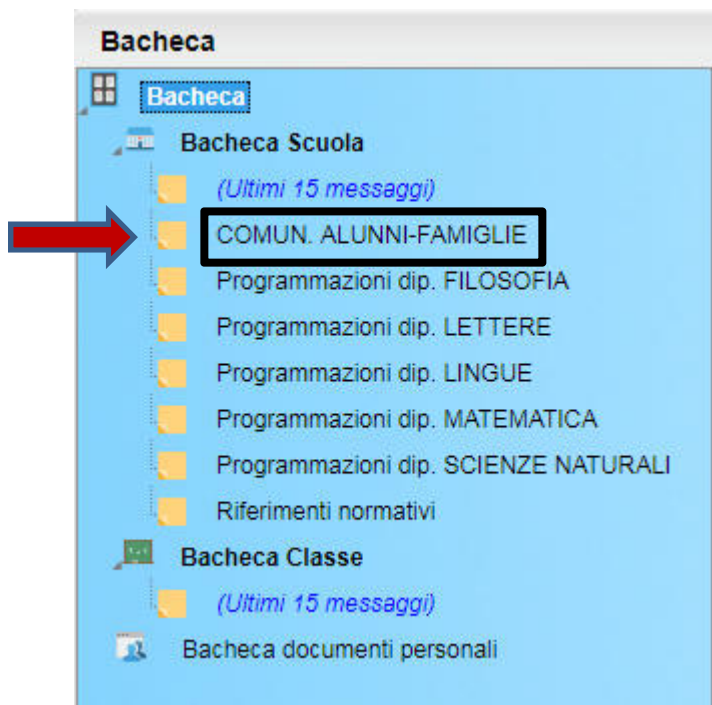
Bacheca

Bacheca

Bacheca Scuola

(Ultimi 15 messaggi)

COMUN. ALUNNI-FAMIGLIE

Programmazioni dip. FILOSOFIA

Programmazioni dip. LETTERE

Programmazioni dip. LINGUE

Programmazioni dip. MATEMATICA

Programmazioni dip. SCIENZE NATURALI

Riferimenti normativi

Bacheca Classe

(Ultimi 15 messaggi)

Bacheca documenti personali